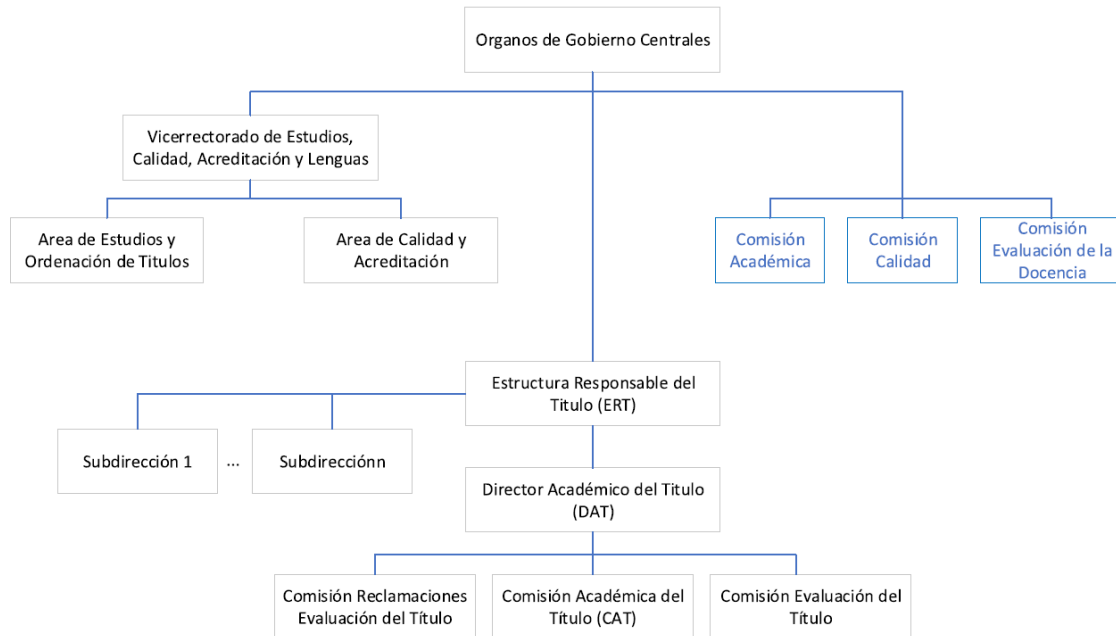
Organos de Gobierno Centrales

Vicerrectorado de Estudios, Calidad, Acreditación y Lenguas

Area de Estudios y Ordenación de Titulos

Area de Calidad y Acreditación

Comisión Académica

Comisión Calidad

Comisión Evaluación de la Docencia

Estructura Responsable del Titulo (ERT)

Subdirección 1

...

Subdirecciónn

Director Académico del Titulo (DAT)

Comisión Reclamaciones Evaluación del Título

Comisión Académica del Título (CAT)

Comisión Evaluación del Título